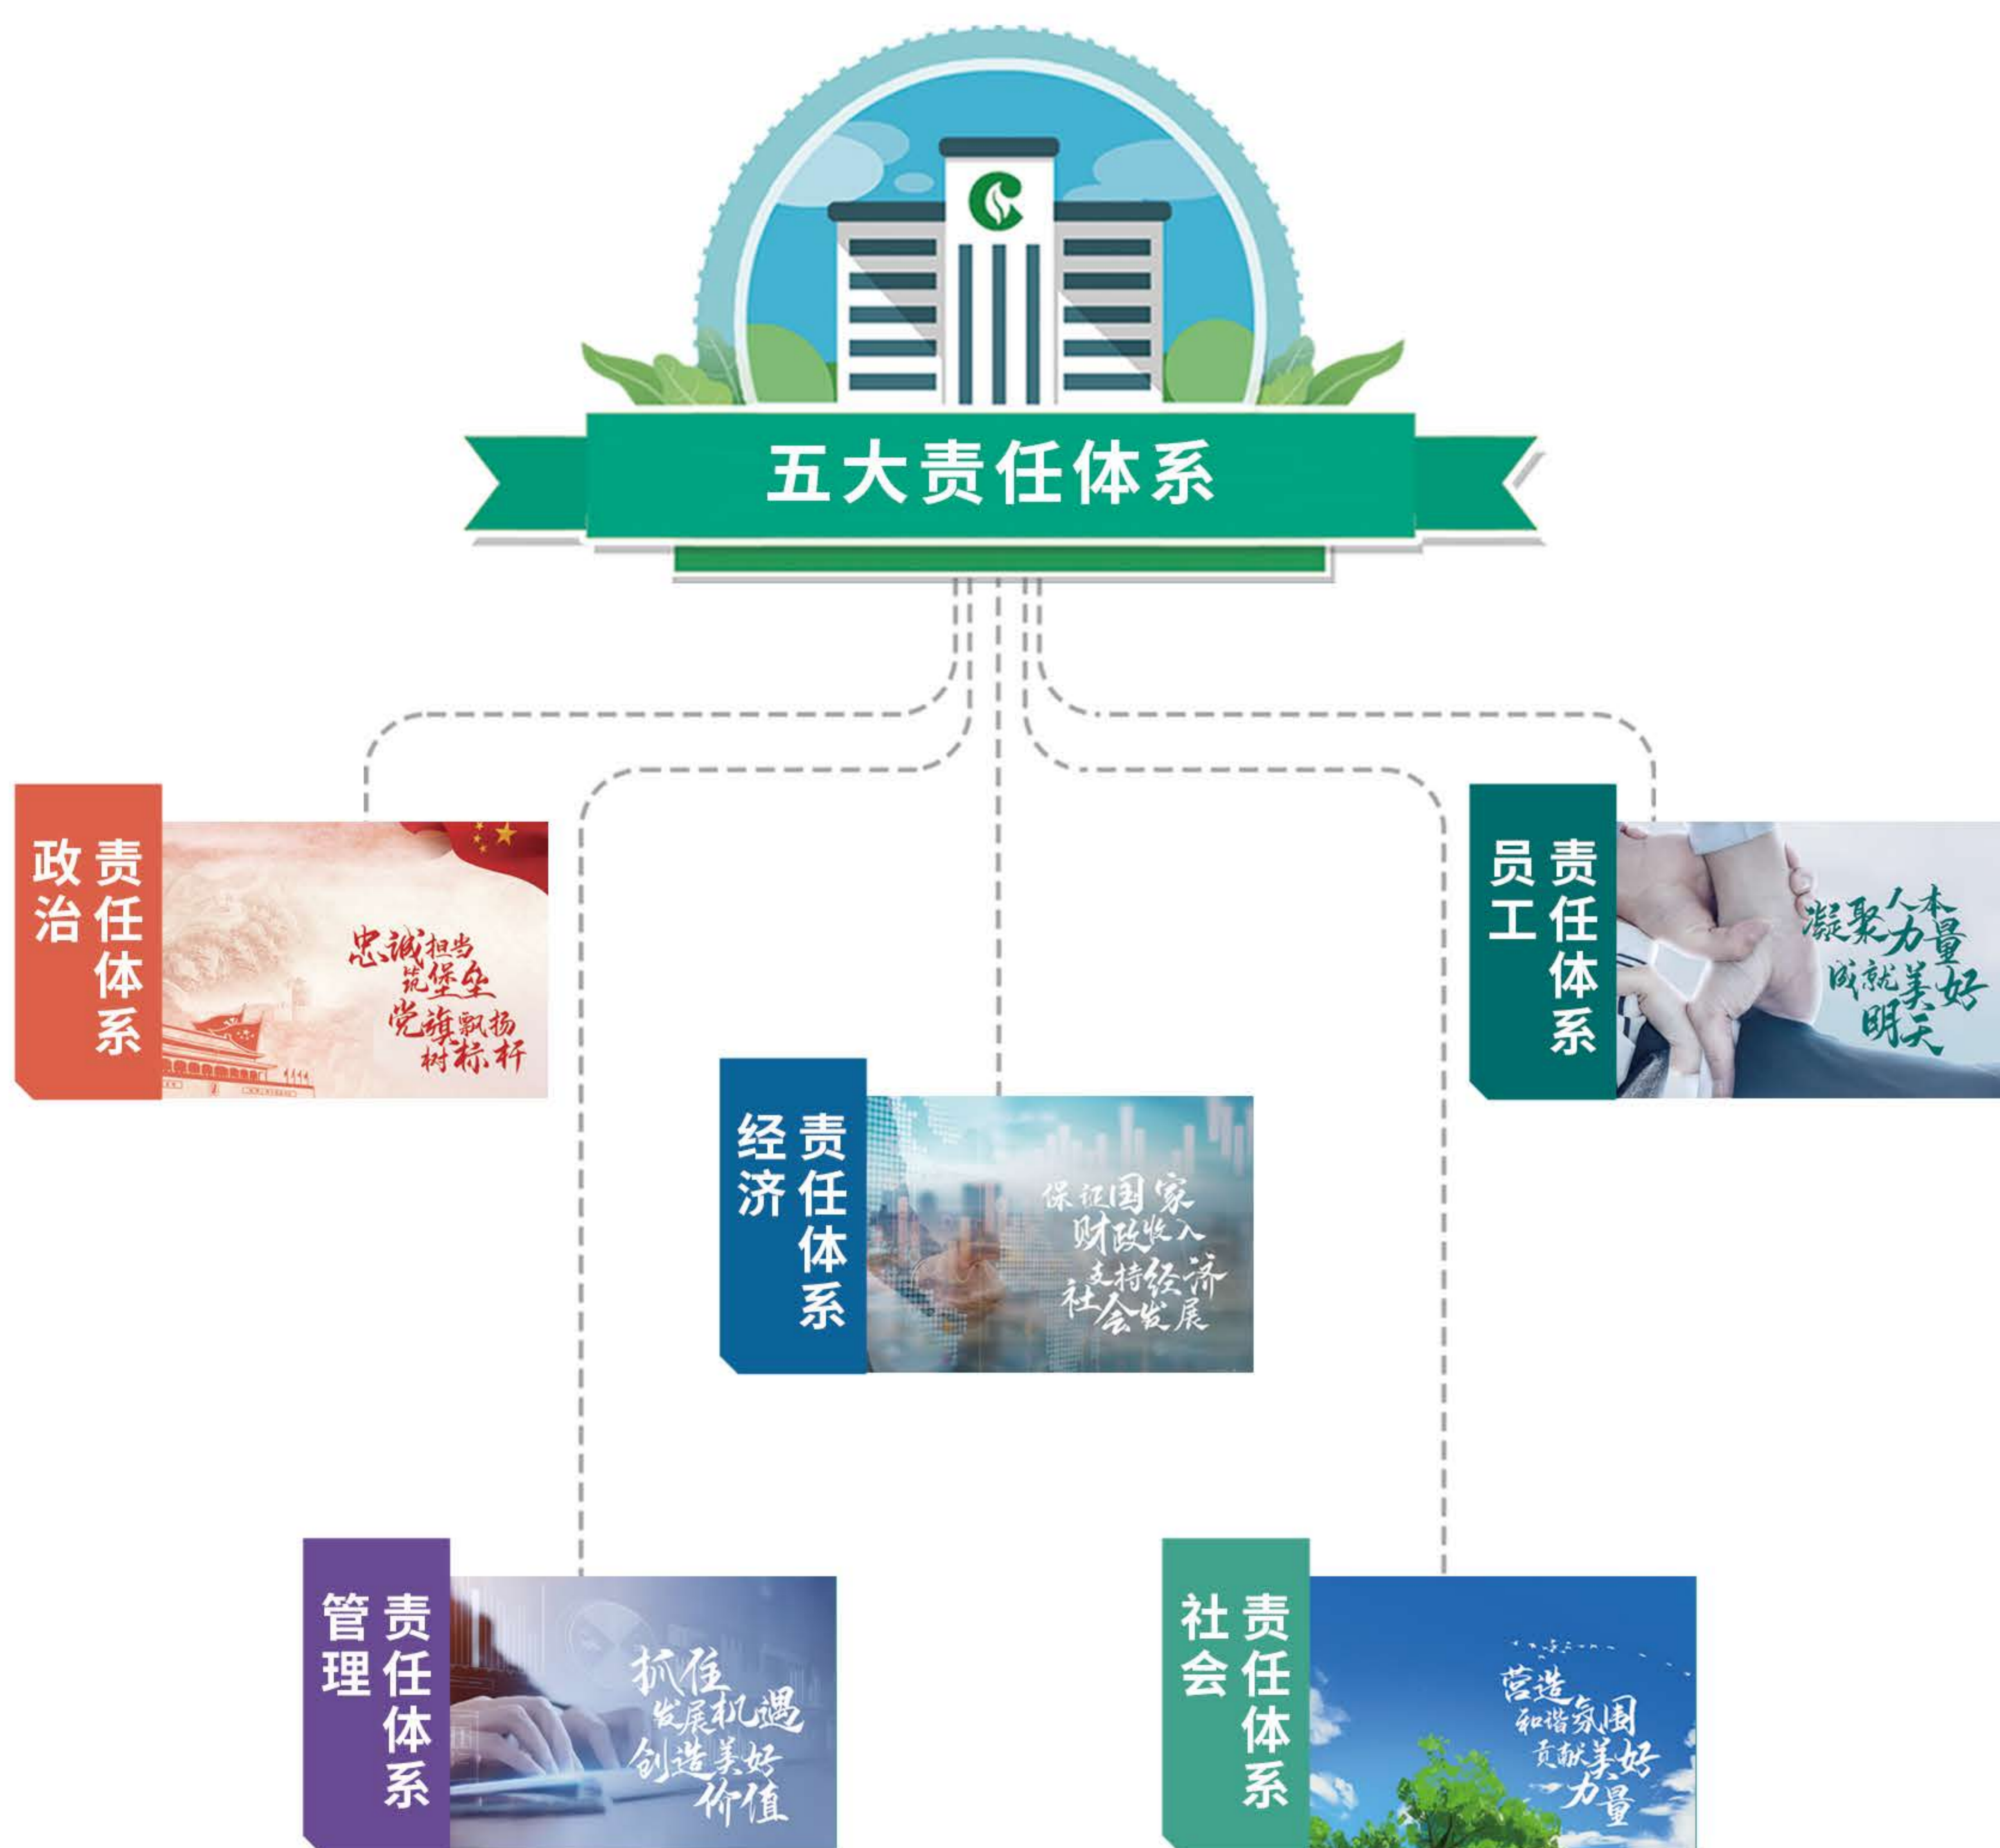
五大责任体系

政治责任体系
忠诚担当
筑堡垒
党旗飘扬
树标杆

员工责任体系
凝聚人本力量
成就美好明天

经济责任体系
保证国家
财政收入
支持经济
社会发展

管理责任体系
抓住
发展机遇
创造美好
价值

社会责任体系
营造
和谐氛围
贡献美好
力量